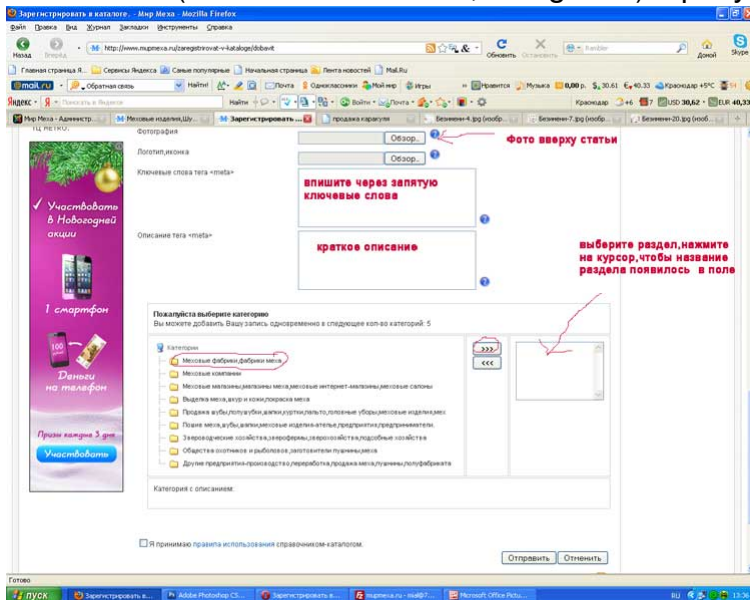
Зарегистрировать в каталоге. - Мир Меха - Mozilla Firefox

Файл Правка Вид Журнал Закладки Инструменты Справка

Назад Вперёд http://www.mirmexa.ru/zaregistrirovat-v-kataloge/dobavit Обновить Остановить Домой Skype

Главная страница Я... Сервисы Яндекса Самые популярные Начальная страница Лента новостей Mail.Ru

@mail.ru Обратная связь Найти! Почта Одноклассники Мой мир Игры Нравится Музыка 0,00 р. $ 30,61 € 40,33 Краснодар +5°C

Яндекс Поиск в Яндексе Найти Войти Почта Краснодар +6 7 USD 30,62 EUR 40,33

Мир Меха - Админист... Меховые изделия,Шу... Зарегистрировать ... продажа каракуля Безимени-4.jpg (изобр... Безимени-7.jpg (изобр... Безимени-20.jpg (изоб...

Участвовать в Новогодней акции

1 смартфон

Деньги на телефон

Призы каждые 3 дня

Участвовать

Фотография Обзор...

Фото вверху статьи

Логотип,иконка Обзор...

Ключевые слова тега <meta>

впишите через запятую ключевые слова

Описание тега <meta>

краткое описание

выберите раздел,нажмите на курсор,чтобы название раздела появилось в поле

Пожалуйста выберите категорию
Вы можете добавить Вашу запись одновременно в следующее кол-во категорий: 5

Категории
Меховые фабрики,фабрики меха
Меховые компании
Меховые магазины,магазины меха,меховые интернет-магазины,меховые салоны
Выделка меха,скупка меха и кожи,покраска меха
Продажа шубы,полушубки,шапки,куртки,пальто,головные уборы,меховые изделия,мех
Пошив меха,шубы,шапки,меховые изделия-ателье,предприятия,предприниматели.
Звероводческие хозяйства,зверофермы,звероxозяйства,подсобные хозяйства
Общества охотников и рыболовов,заготовители пушнины,меха
Другие предприятия-производство,переработка,продажа меха,пушнины,полуфабриката

>>>
<<<

Категория с описанием:

Я принимаю правила использования справочником-каталогом.

Отправить Отменить

Готово

пуск Зарегистрировать в... Adobe Photoshop CS... Зарегистрировать в... mirmexa.ru - mail@7... Microsoft Office Pictu... RU 13:36